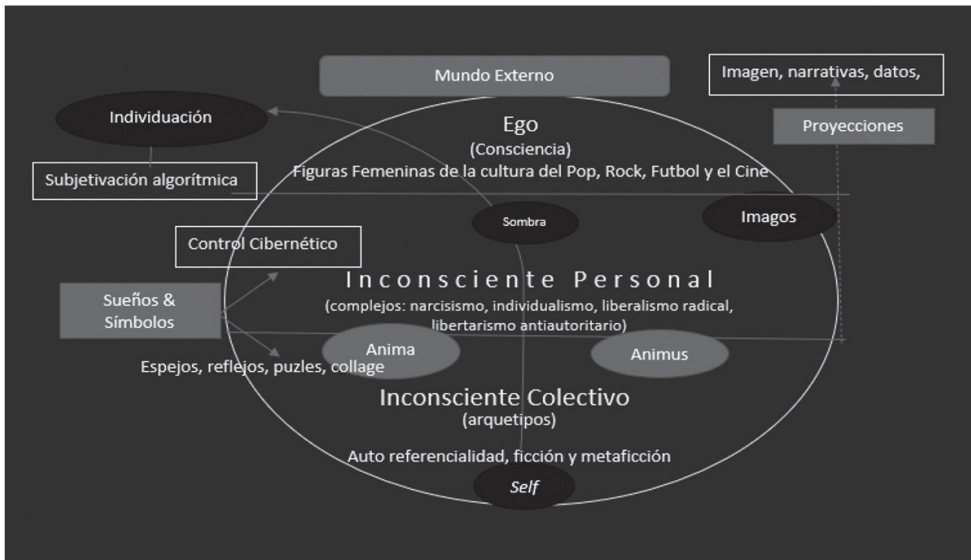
Mundo Externo

Imagen, narrativas, datos,

Individuación

Proyecciones

Ego
(Consciencia)
Figuras Femeninas de la cultura del Pop, Rock, Futbol y el Cine

Subjetivación algorítmica

Sombra

Imagos

Control Cibernético

Inconsciente Personal
(complejos: narcisismo, individualismo, liberalismo radical, libertarismo antiautoritario)

Sueños & Símbolos

Anima

Animus

Espejos, reflejos, puzles, collage

Inconsciente Colectivo
(arquetipos)

Auto referencialidad, ficción y metaficción

Self